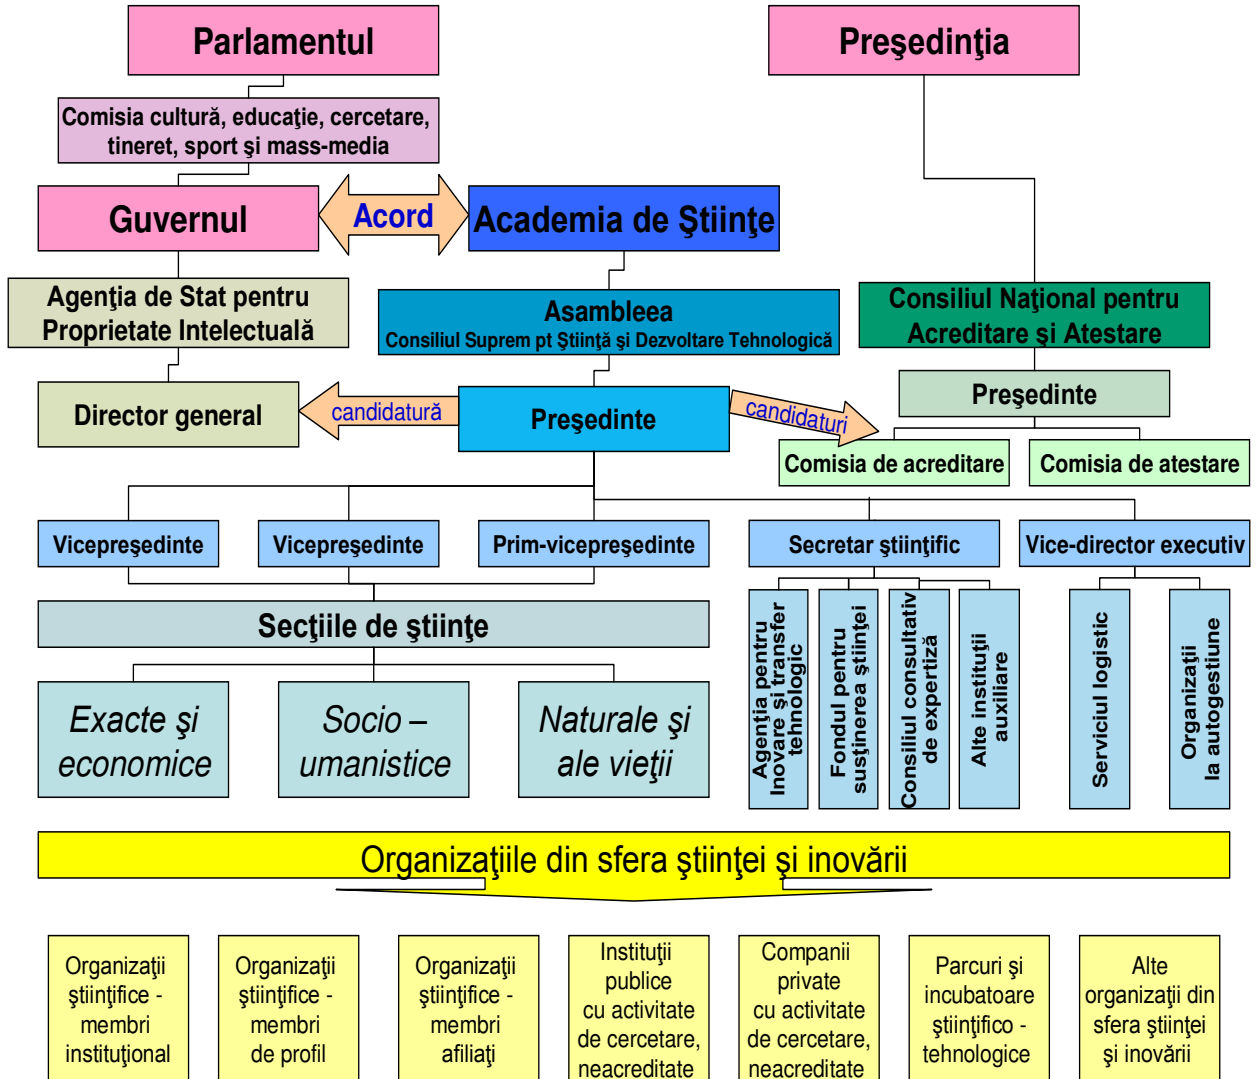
Parlamentul

Preşedinţia

Comisia cultură, educaţie, cercetare, tineret, sport şi mass-media

Guvernul

Acord

Academia de Ştiinţe

Agenţia de Stat pentru Proprietate Intelectuală

Asambleea
Consiliul Suprem pt Ştiinţă şi Dezvoltare Tehnologică

Consiliul Naţional pentru Acreditare şi Atestare

Preşedinte

Director general

candidatură

Preşedinte

candidaturi

Comisia de acreditare

Comisia de atestare

Vicepreşedinte

Vicepreşedinte

Prim-vicepreşedinte

Secretar ştiinţific

Vice-director executiv

Secţiile de ştiinţe

Agenţia pentru Inovare şi transfer tehnologic

Fondul pentru susţinerea ştiinţei

Consiliul consultativ de expertiză

Alte instituţii auxiliare

Serviciul logistic

Organizaţii la autogestiune

Exacte şi economice

Socio – umanistice

Naturale şi ale vieţii

Organizaţiile din sfera ştiinţei şi inovării

Organizaţii ştiinţifice - membri instituţional

Organizaţii ştiinţifice - membri de profil

Organizaţii ştiinţifice - membri afiliaţi

Instituţii publice cu activitate de cercetare, neacreditate

Companii private cu activitate de cercetare, neacreditate

Parcuri şi incubatoare ştiinţifico - tehnologice

Alte organizaţii din sfera ştiinţei şi inovării